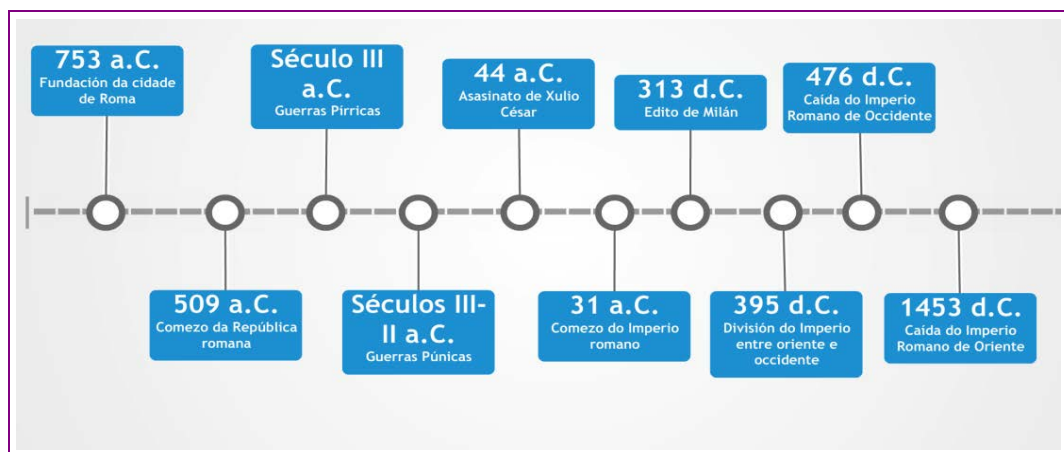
753 a.C.
Fundación da cidade de Roma

Século III a.C.
Guerras Pírricas

44 a.C.
Asasinato de Xulio César

313 d.C.
Edito de Milán

476 d.C.
Caída do Imperio Romano de Occidente

509 a.C.
Comezo da República romana

Séculos III-II a.C.
Guerras Púnicas

31 a.C.
Comezo do Imperio romano

395 d.C.
División do Imperio entre oriente e occidente

1453 d.C.
Caída do Imperio Romano de Oriente